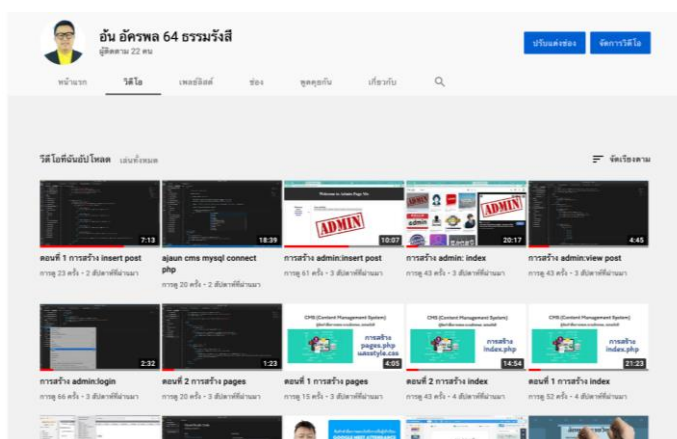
อัน อัครพล 64 ธรรมรังสี
ผู้ติดตาม 22 คน

ปรับแต่งช่อง
จัดการวิดีโอ

หน้าแรก
วิดีโอ
เพลย์ลิสต์
ช่อง
พูดคุยกัน
เกี่ยวกับ

วิดีโอที่ฉันอัปโหลด
เล่นทั้งหมด
จัดเรียงตาม

7:13
ตอนที่ 1 การสร้าง insert post
การดู 23 ครั้ง • 2 สัปดาห์ที่ผ่านมา

18:39
ajaun cms mysql connect php
การดู 20 ครั้ง • 3 สัปดาห์ที่ผ่านมา

Welcome to Admin Page Dev
ADMIN
10:07
การสร้าง admin:insert post
การดู 61 ครั้ง • 3 สัปดาห์ที่ผ่านมา

ADMIN
20:17
การสร้าง admin: index
การดู 43 ครั้ง • 3 สัปดาห์ที่ผ่านมา

4:45
การสร้าง admin:view post
การดู 43 ครั้ง • 3 สัปดาห์ที่ผ่านมา

2:32
การสร้าง admin:login
การดู 66 ครั้ง • 3 สัปดาห์ที่ผ่านมา

1:23
ตอนที่ 2 การสร้าง pages
การดู 20 ครั้ง • 3 สัปดาห์ที่ผ่านมา

CMS (Content Management System)
การสร้าง pages.php
wasstyle.cos
4:05
ตอนที่ 1 การสร้าง pages
การดู 15 ครั้ง • 3 สัปดาห์ที่ผ่านมา

CMS (Content Management System)
การสร้าง index.php
14:54
ตอนที่ 2 การสร้าง index
การดู 43 ครั้ง • 4 สัปดาห์ที่ผ่านมา

CMS (Content Management System)
การสร้าง index.php
21:23
ตอนที่ 1 การสร้าง index
การดู 52 ครั้ง • 4 สัปดาห์ที่ผ่านมา